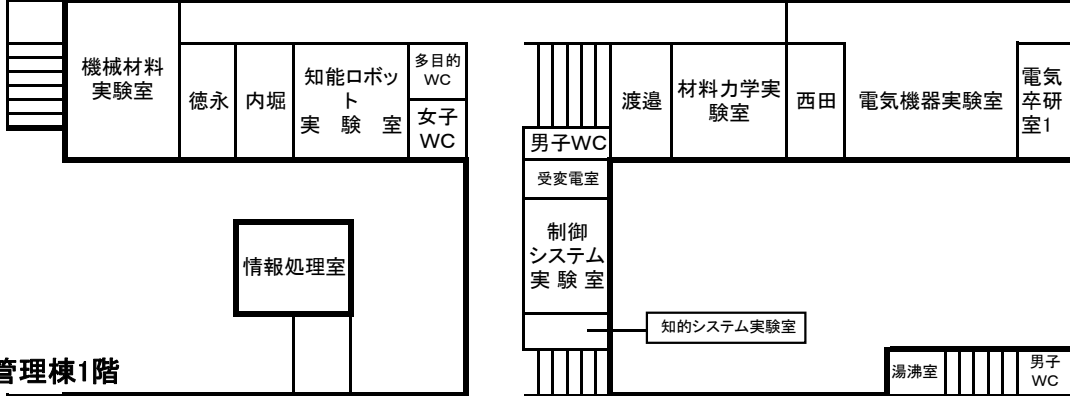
機械材料実験室

徳永

内堀

知能ロボット実験室

多目的WC

女子WC

男子WC

渡邉

材料力学実験室

西田

電気機器実験室

電気卒研室1

受変電室

制御システム実験室

情報処理室

知的システム実験室

管理棟1階

湯沸室

男子WC